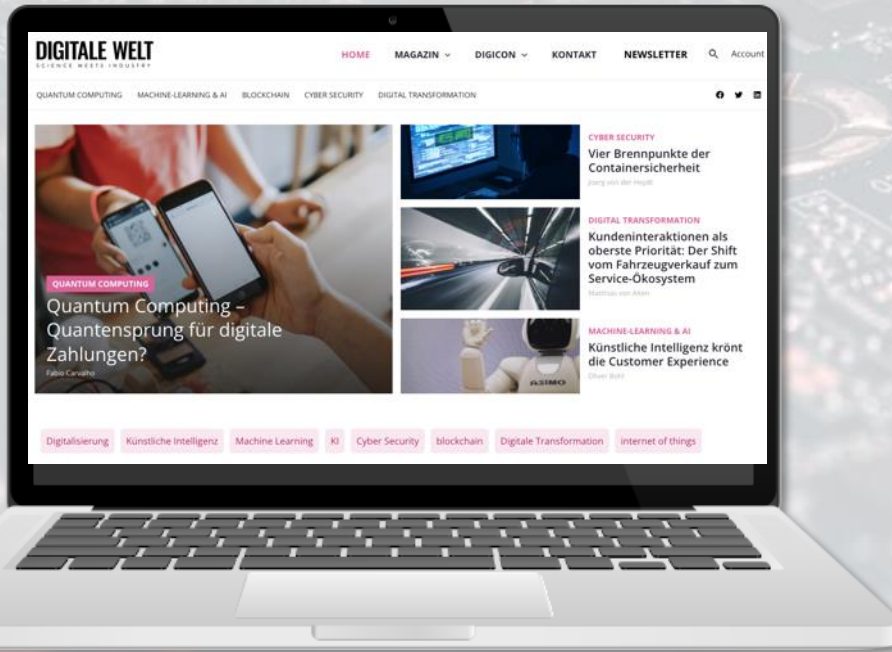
DIGITALE WELT
SCIENCE MEETS INDUSTRY

HOME MAGAZIN DIGICON KONTAKT NEWSLETTER Account

QUANTUM COMPUTING MACHINE-LEARNING & AI BLOCKCHAIN CYBER SECURITY DIGITAL TRANSFORMATION

QUANTUM COMPUTING
Quantum Computing – Quantensprung für digitale Zahlungen?
Fabio Carvalho

CYBER SECURITY
Vier Brennpunkte der Containersicherheit
Joerg von der Heydt

DIGITAL TRANSFORMATION
Kundeninteraktionen als oberste Priorität: Der Shift vom Fahrzeugverkauf zum Service-Ökosystem
Matthias von Arlen

MACHINE-LEARNING & AI
Künstliche Intelligenz krönt die Customer Experience
Oliver Bohl

ASIMO

Digitalisierung Künstliche Intelligenz Machine Learning KI Cyber Security blockchain Digitale Transformation internet of things